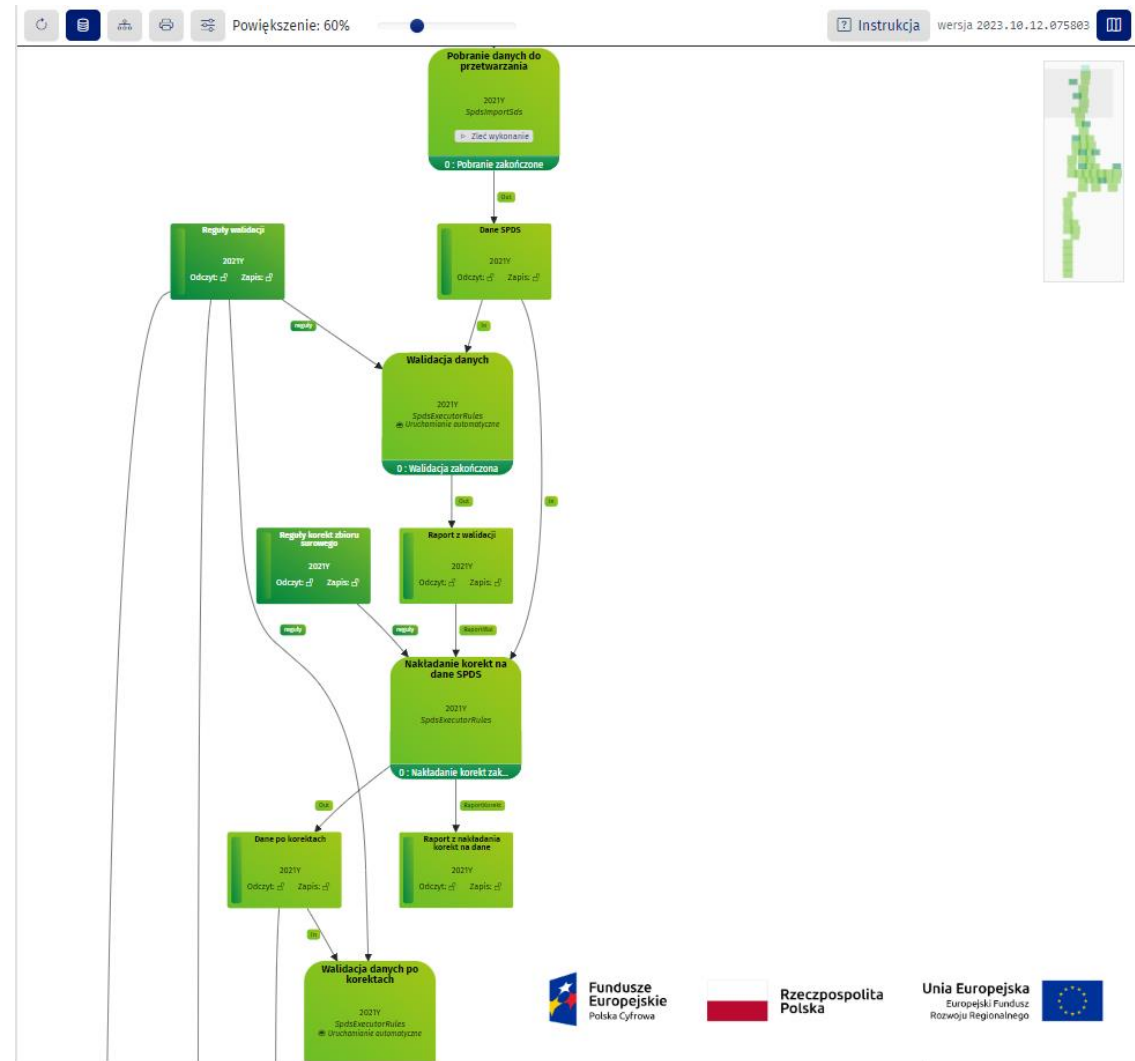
Powiększenie: 60%

? Instrukcja wersja 2023.10.12.075803

Pobranie danych do przetwarzania

2021Y
SpdsImportSds
▷ Zleć wykonanie

0 : Pobranie zakończone

Out

Reguły walidacji

2021Y
Odczyt: Zapis:

Dane SPDS

2021Y
Odczyt: Zapis:

reguły

In

Walidacja danych

2021Y
SpdsExecutorRules
Uruchamianie automatyczne

0 : Walidacja zakończona

Out

In

Reguły korekt zbioru surowego

2021Y
Odczyt: Zapis:

Raport z walidacji

2021Y
Odczyt: Zapis:

reguły

reguły

RaportWal

Nakładanie korekt na dane SPDS

2021Y
SpdsExecutorRules

0 : Nakładanie korekt zak...

Out

RaportKorekt

Dane po korektach

2021Y
Odczyt: Zapis:

Raport z nakładania korekt na dane

2021Y
Odczyt: Zapis:

In

Walidacja danych po korektach

2021Y
SpdsExecutorRules
Uruchamianie automatyczne

Fundusze Europejskie
Polska Cyfrowa

Rzeczpospolita Polska

Unia Europejska
Europejski Fundusz Rozwoju Regionalnego